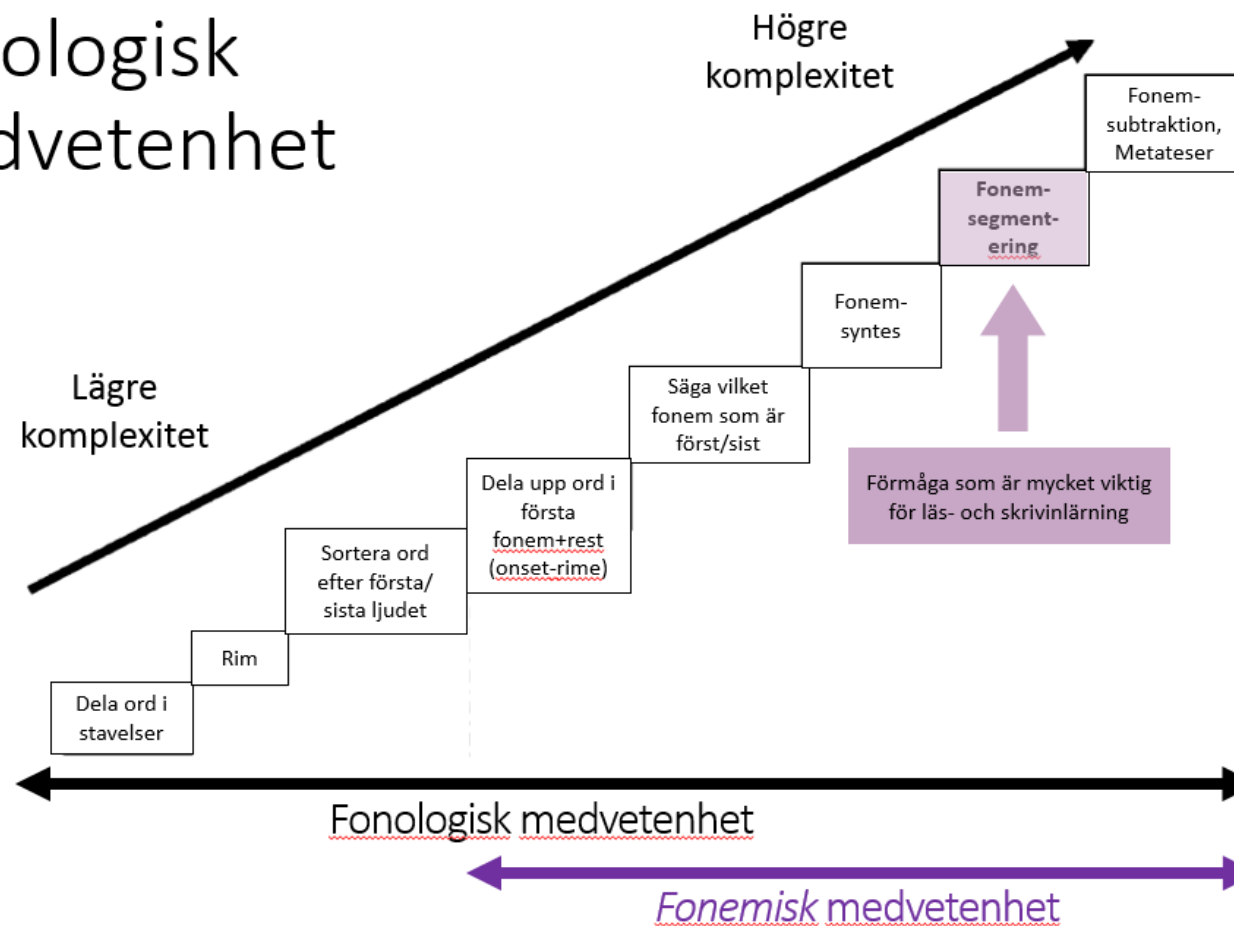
ologisk
dvetenhet

Högre komplexitet

Lägre komplexitet

Fonem-subtraktion, Metateser

Fonem-segment-ering

Fonem-syntes

Säga vilket fonem som är först/sist

Dela upp ord i första fonem+rest (onset-rime)

Sortera ord efter första/ sista ljudet

Rim

Dela ord i stavelser

Förmåga som är mycket viktig för läs- och skrivinlärning

Fonologisk medvetenhet

*Fonemisk* medvetenhet